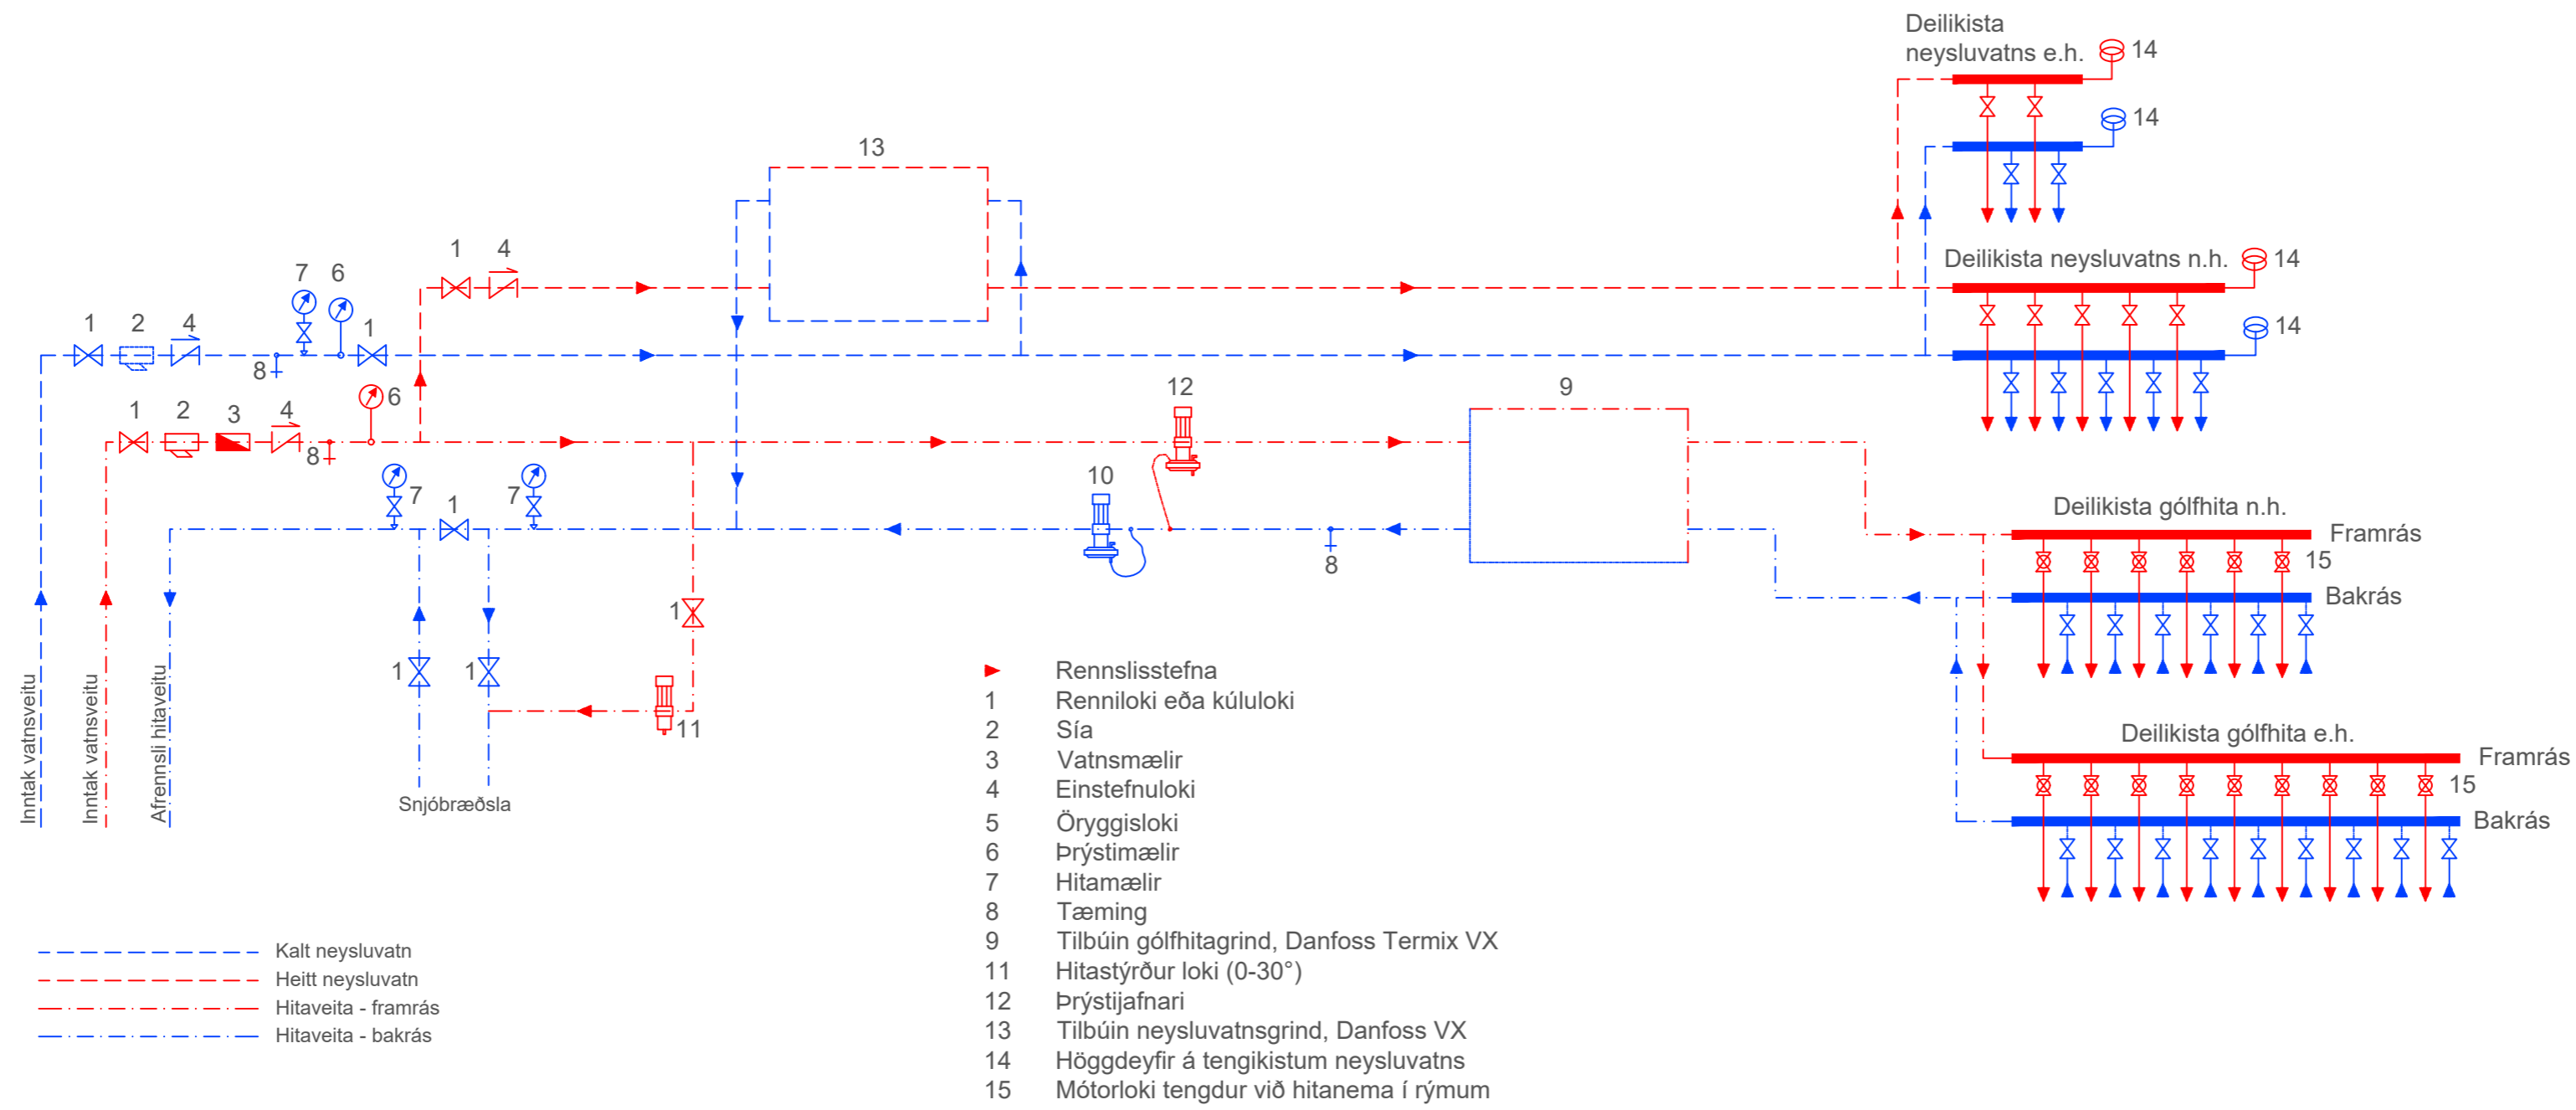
Deilikista
neysluvatns e.h. 14

14

13

Deilikista neysluvatns n.h. 14

1 4

7 6

14

1 2 4

1

8

6

1 2 3 4

8

12

9

10

7 1 7

8

Deilikista gólfhita n.h.

Framrás

15

Bakrás

1

1 1

11

Inntak vatnsveitu

Inntak vatnsveitu

Afrennsli hitaveitu

Snjóbræðsla

Deilikista gólfhita e.h.

Framrás

15

Bakrás

| | |
|---|---|
| ► | Rennslisstefna |
| 1 | Renniloki eða kúluloki |
| 2 | Sía |
| 3 | Vatnsmælir |
| 4 | Einstefnuloki |
| 5 | Öryggisloki |
| 6 | Þrýstimælir |
| 7 | Hitamælir |
| 8 | Tæming |
| 9 | Tilbúin gólfhitagrind, Danfoss Termix VX |
| 11 | Hitastýrður loki (0-30°) |
| 12 | Þrýstijafnari |
| 13 | Tilbúin neysluvatnsgrind, Danfoss VX |
| 14 | Höggdeyfir á tengikistum neysluvatns |
| 15 | Mótorloki tengdur við hitanema í rýmum |

Kalt neysluvatn
Heitt neysluvatn
Hitaveita - framrás
Hitaveita - bakrás